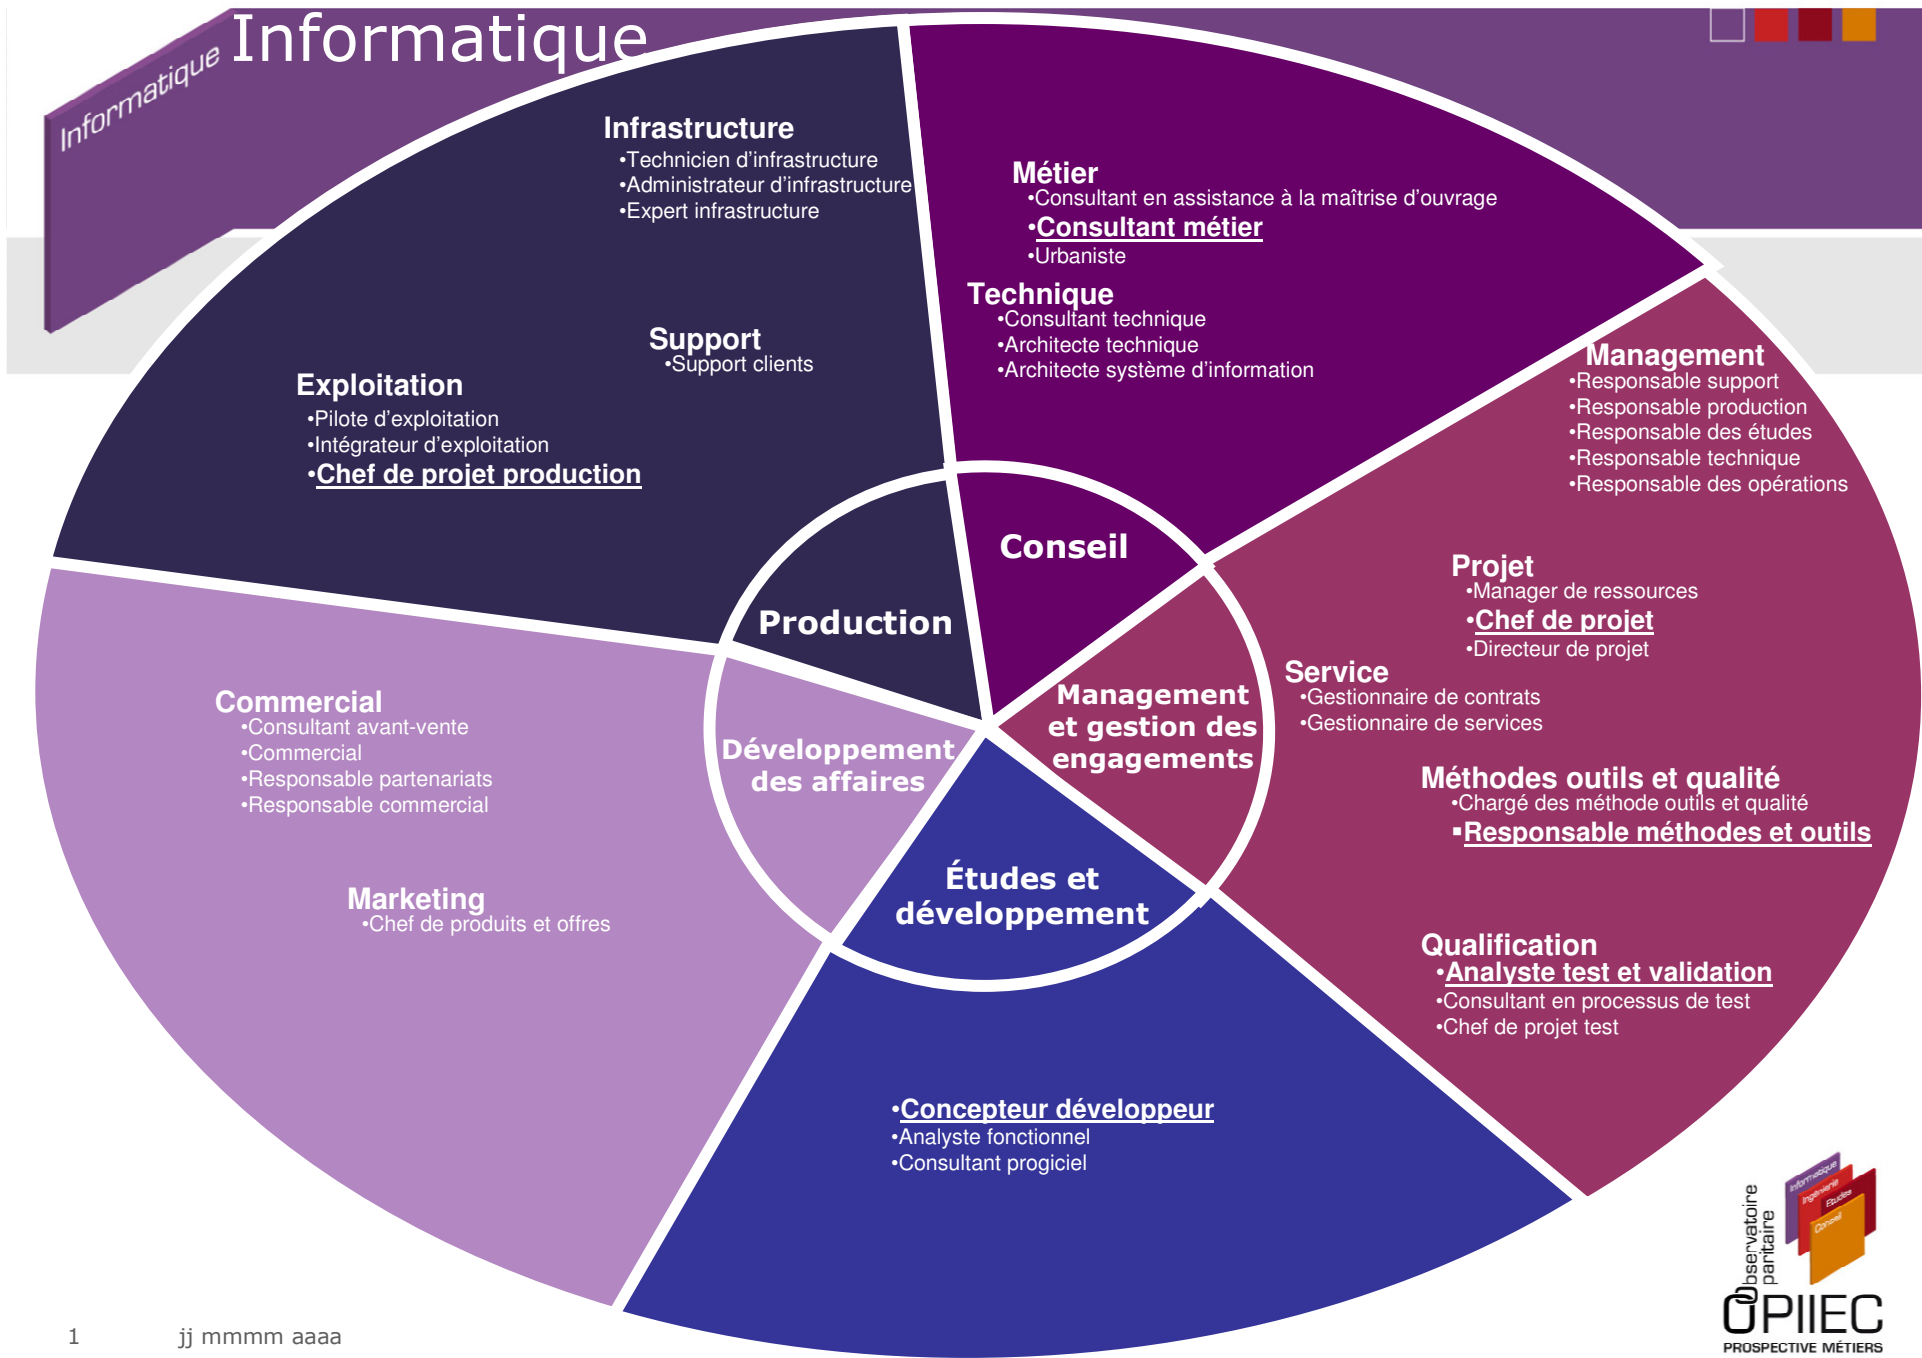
Informatique

Informatique

Infrastructure
•Technicien d'infrastructure
•Administrateur d'infrastructure
•Expert infrastructure

Support
•Support clients

Exploitation
•Pilote d'exploitation
•Intégrateur d'exploitation
•Chef de projet production

Métier
•Consultant en assistance à la maîtrise d'ouvrage
•Consultant métier
•Urbaniste

Technique
•Consultant technique
•Architecte technique
•Architecte système d'information

Management
•Responsable support
•Responsable production
•Responsable des études
•Responsable technique
•Responsable des opérations

Conseil

Production

Projet
•Manager de ressources
•Chef de projet
•Directeur de projet

Service
•Gestionnaire de contrats
•Gestionnaire de services

Management et gestion des engagements

Commercial
•Consultant avant-vente
•Commercial
•Responsable partenariats
•Responsable commercial

Développement des affaires

Méthodes outils et qualité
•Chargé des méthode outils et qualité
•Responsable méthodes et outils

Études et développement

Marketing
•Chef de produits et offres

Qualification
•Analyste test et validation
•Consultant en processus de test
•Chef de projet test

•Concepteur développeur
•Analyste fonctionnel
•Consultant progiciel

Informatique
Ingénierie
Études
Conseil
Observatoire paritaire
OPIIEC
PROSPECTIVE MÉTIERS

1 jj mmmm aaaa